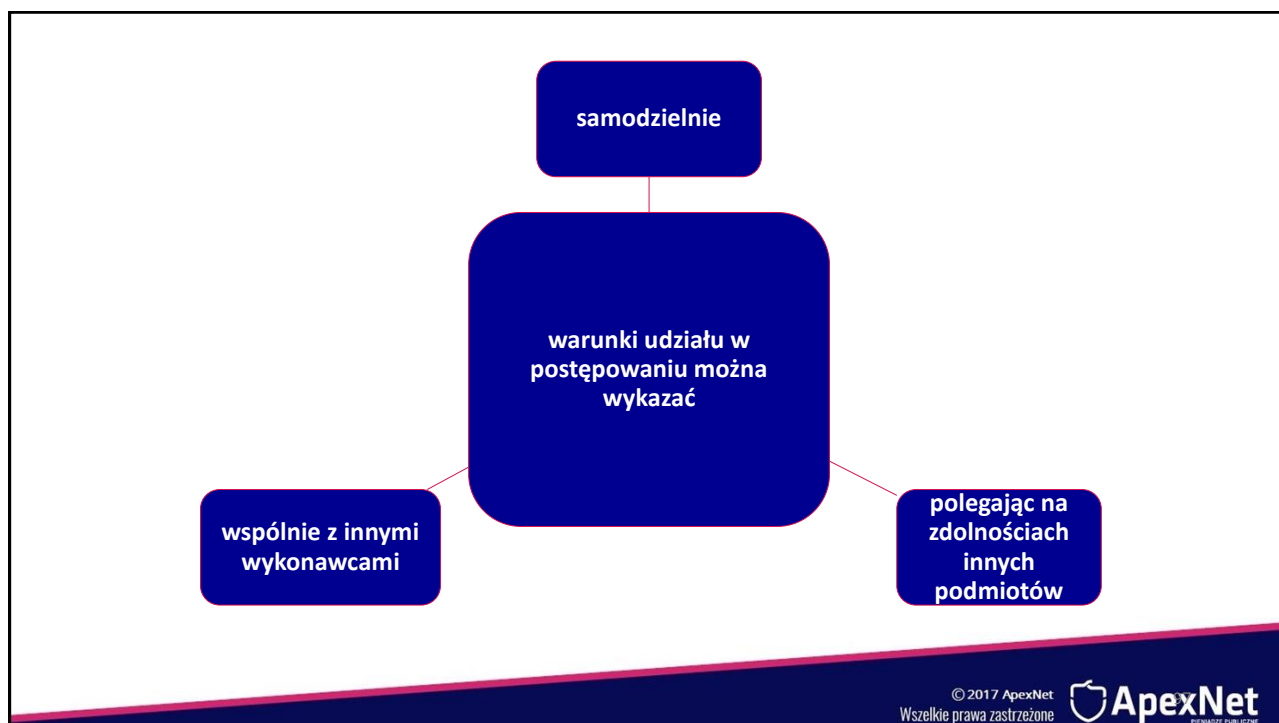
samodzielnie

warunki udziału w postępowaniu można wykazać

wspólnie z innymi wykonawcami

polegając na zdolnościach innych podmiotów

© 2017 ApexNet
Wszelkie prawa zastrzeżone

ApexNet
PIENIĄDZE PUBLICZNE